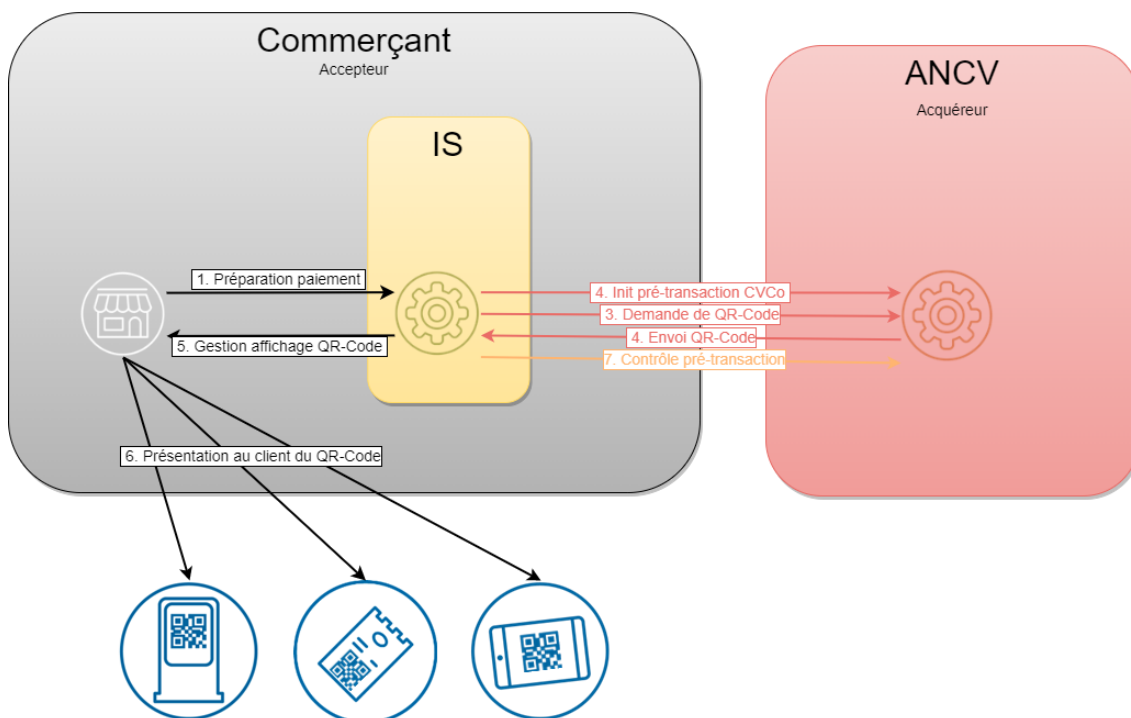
Commerçant
Accepteur

ANCV
Acquéreur

IS

1. Préparation paiement

5. Gestion affichage QR-Code

4. Init pré-transaction CVCo

3. Demande de QR-Code

4. Envoi QR-Code

7. Contrôle pré-transaction

6. Présentation au client du QR-Code